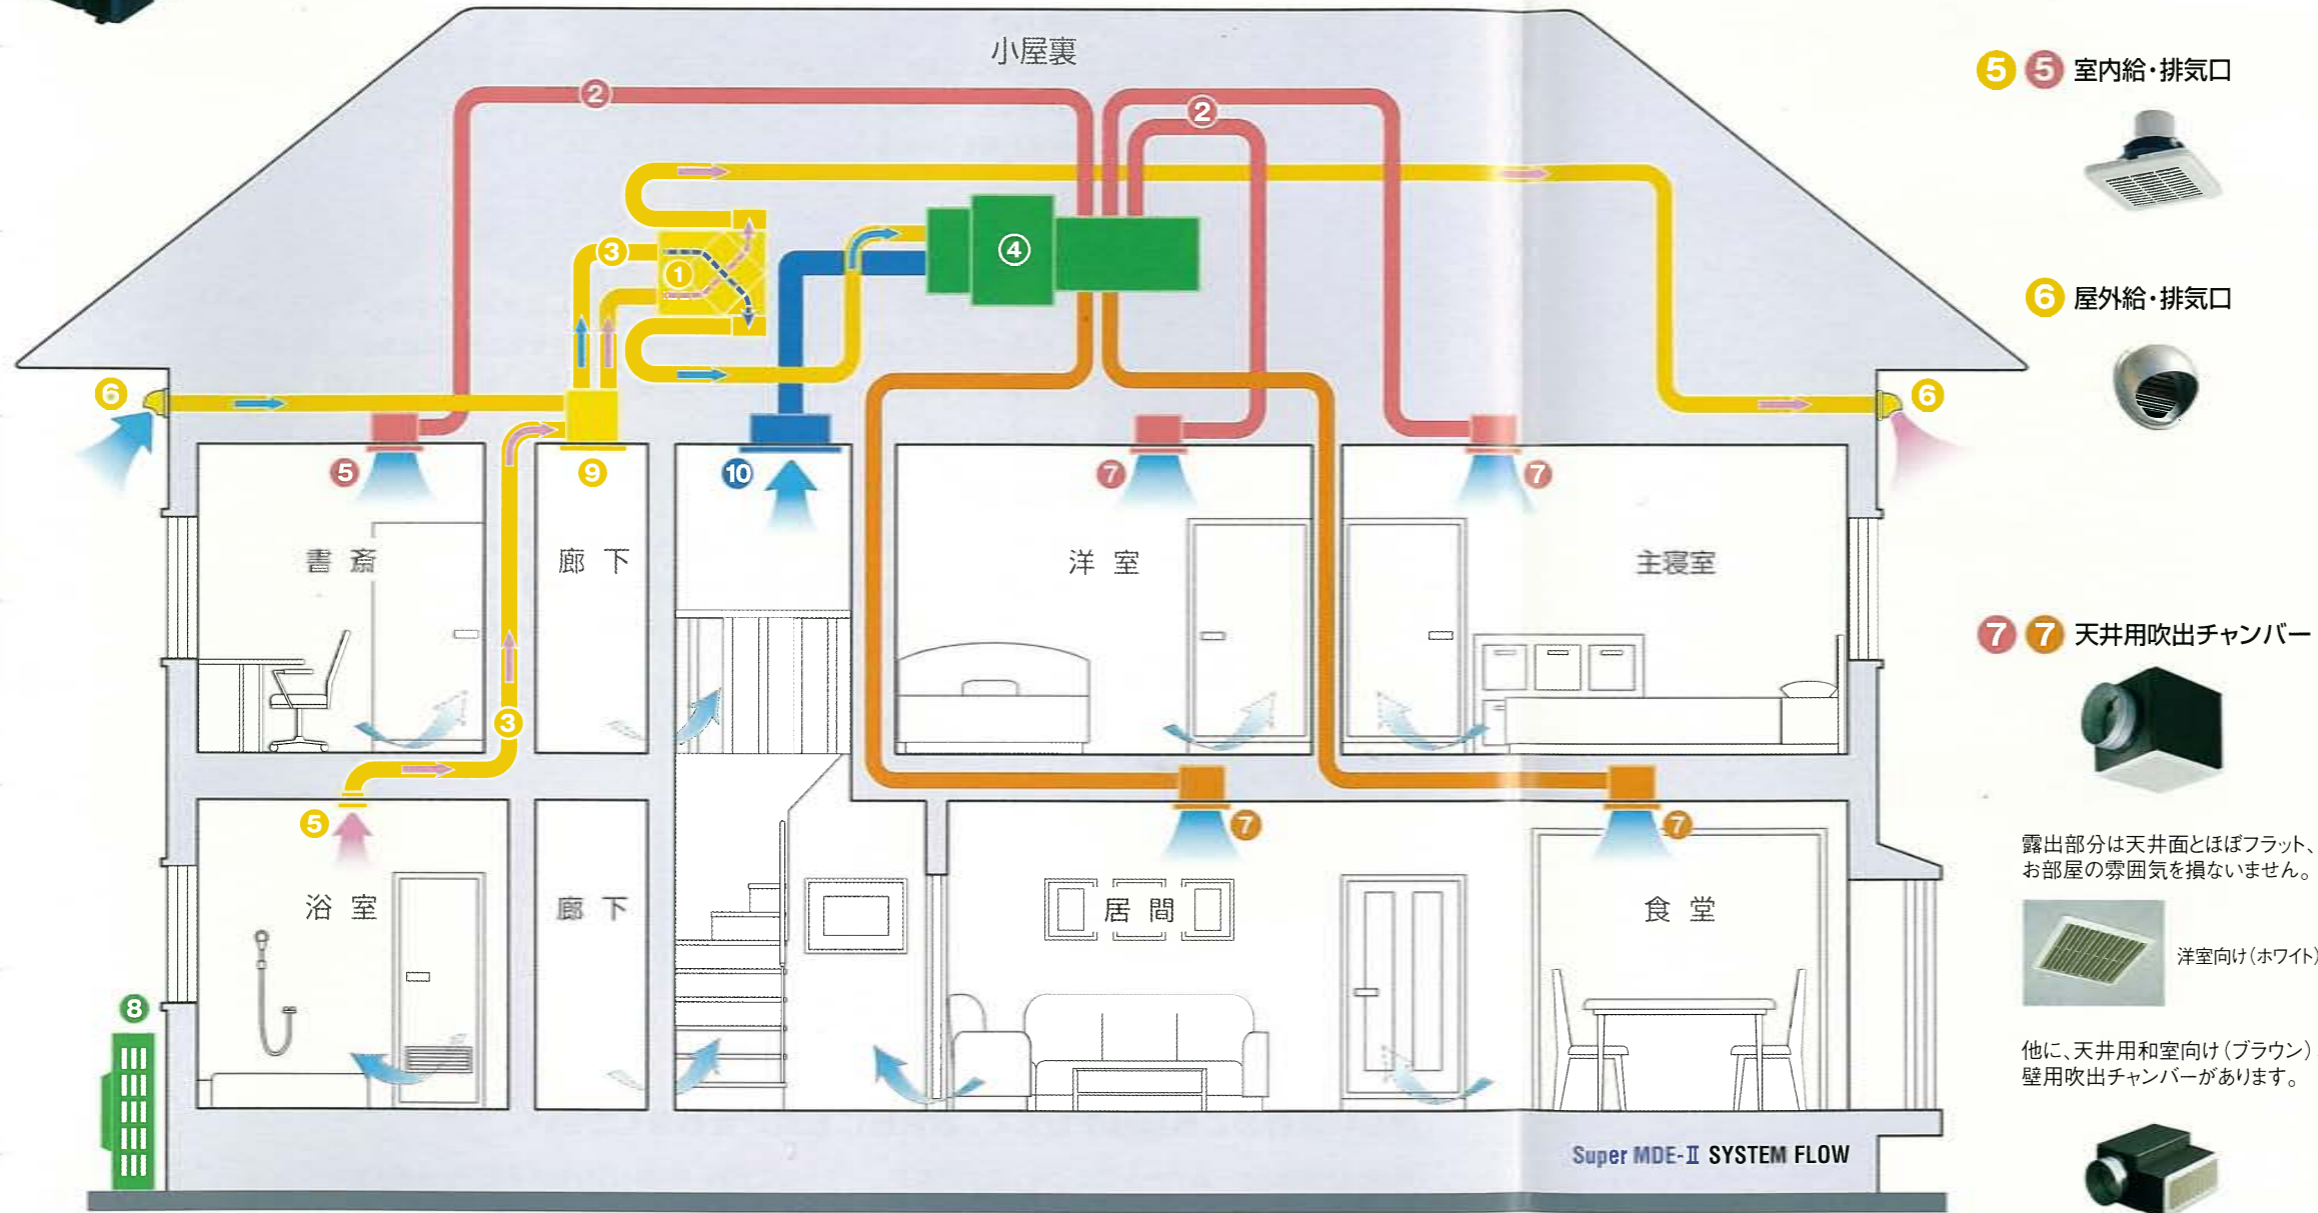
小屋裏

2
2
3
1
4
3
6
5
9
10
7
7
6

書斎
廊下
洋室
主寝室

3
5
7
7

浴室
廊下
居間
食堂

8

Super MDE-Ⅱ SYSTEM FLOW

5 5 室内給・排気口

6 屋外給・排気口

7 7 天井用吹出チャンバー

露出部分は天井面とほぼフラット、お部屋の雰囲気を損ないません。

洋室向け（ホワイト）

他に、天井用和室向け（ブラウン）壁用吹出チャンバーがあります。